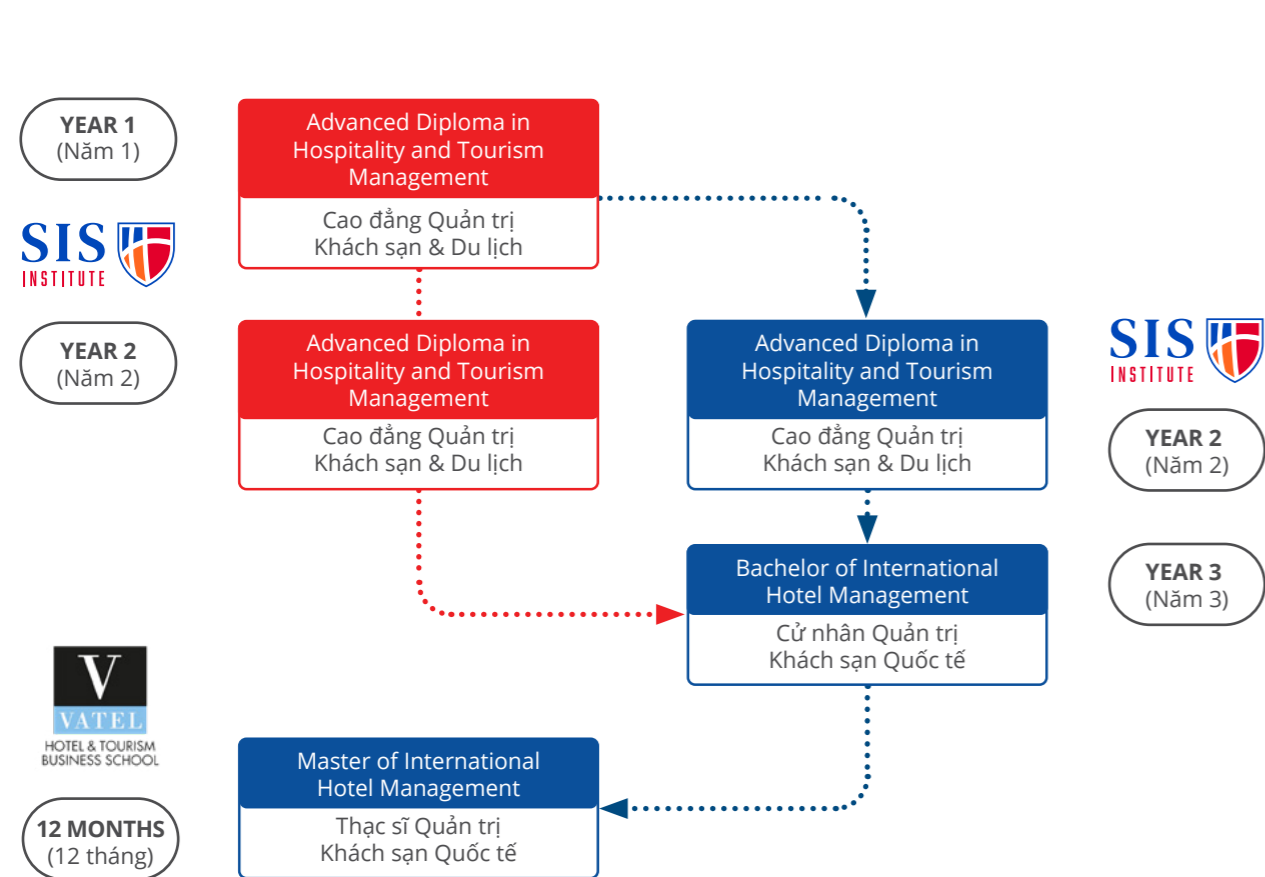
YEAR 1
(Năm 1)

Advanced Diploma in Hospitality and Tourism Management

Cao đẳng Quản trị Khách sạn & Du lịch

SIS INSTITUTE

YEAR 2
(Năm 2)

Advanced Diploma in Hospitality and Tourism Management

Cao đẳng Quản trị Khách sạn & Du lịch

Advanced Diploma in Hospitality and Tourism Management

Cao đẳng Quản trị Khách sạn & Du lịch

SIS INSTITUTE

YEAR 2
(Năm 2)

Bachelor of International Hotel Management

Cử nhân Quản trị Khách sạn Quốc tế

YEAR 3
(Năm 3)

V
VATEL
HOTEL & TOURISM BUSINESS SCHOOL

Master of International Hotel Management

Thạc sĩ Quản trị Khách sạn Quốc tế

12 MONTHS
(12 tháng)